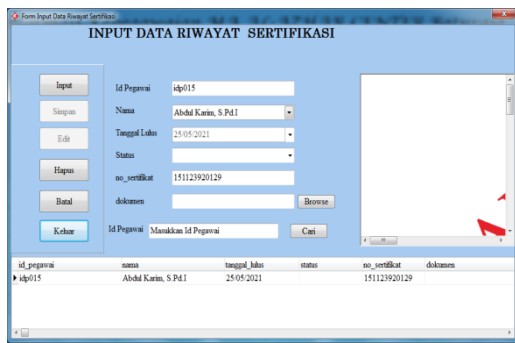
Form Input Data Riwayat Sertifikasi

INPUT DATA RIWAYAT SERTIFIKASI

Input
Simpan
Edit
Hapus
Batal
Keluar

Id Pegawai idp015
Nama Abdul Karim, S.Pd.I
Tanggal Lulus 25/05/2021
Status
no_sertifikat 151123920129
dokumen
Browse

Id Pegawai Masukkan Id Pegawai
Cari

| id_pegawai | nama | tanggal_lulus | status | no_sertifikat | dokumen |
|---|---|---|---|---|---|
| idp015 | Abdul Karim, S.Pd.I | 25/05/2021 | | 151123920129 | |